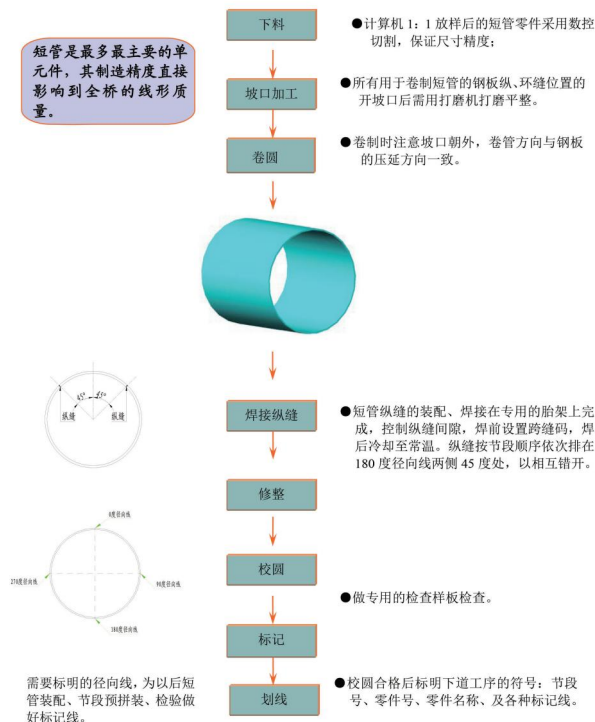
短管是最多最主要的单元件，其制造精度直接影响到全桥的线形质量。

下料

●计算机 1：1 放样后的短管零件采用数控切割，保证尺寸精度；

坡口加工

●所有用于卷制短管的钢板纵、环缝位置的开坡口后需用打磨机打磨平整。

卷圆

●卷制时注意坡口朝外，卷管方向与钢板的压延方向一致。

$45°$ $45°$
纵缝 纵缝

焊接纵缝

●短管纵缝的装配、焊接在专用的胎架上完成，控制纵缝间隙，焊前设置跨缝码，焊后冷却至常温。纵缝按节段顺序依次排在 180 度径向线两侧 45 度处，以相互错开。

修整

0度径向线
270度径向线
90度径向线
180度径向线

校圆

●做专用的检查样板检查。

标记

需要标明的径向线，为以后短管装配、节段预拼装、检验做好标记线。

划线

●校圆合格后标明下道工序的符号：节段号、零件号、零件名称、及各种标记线。